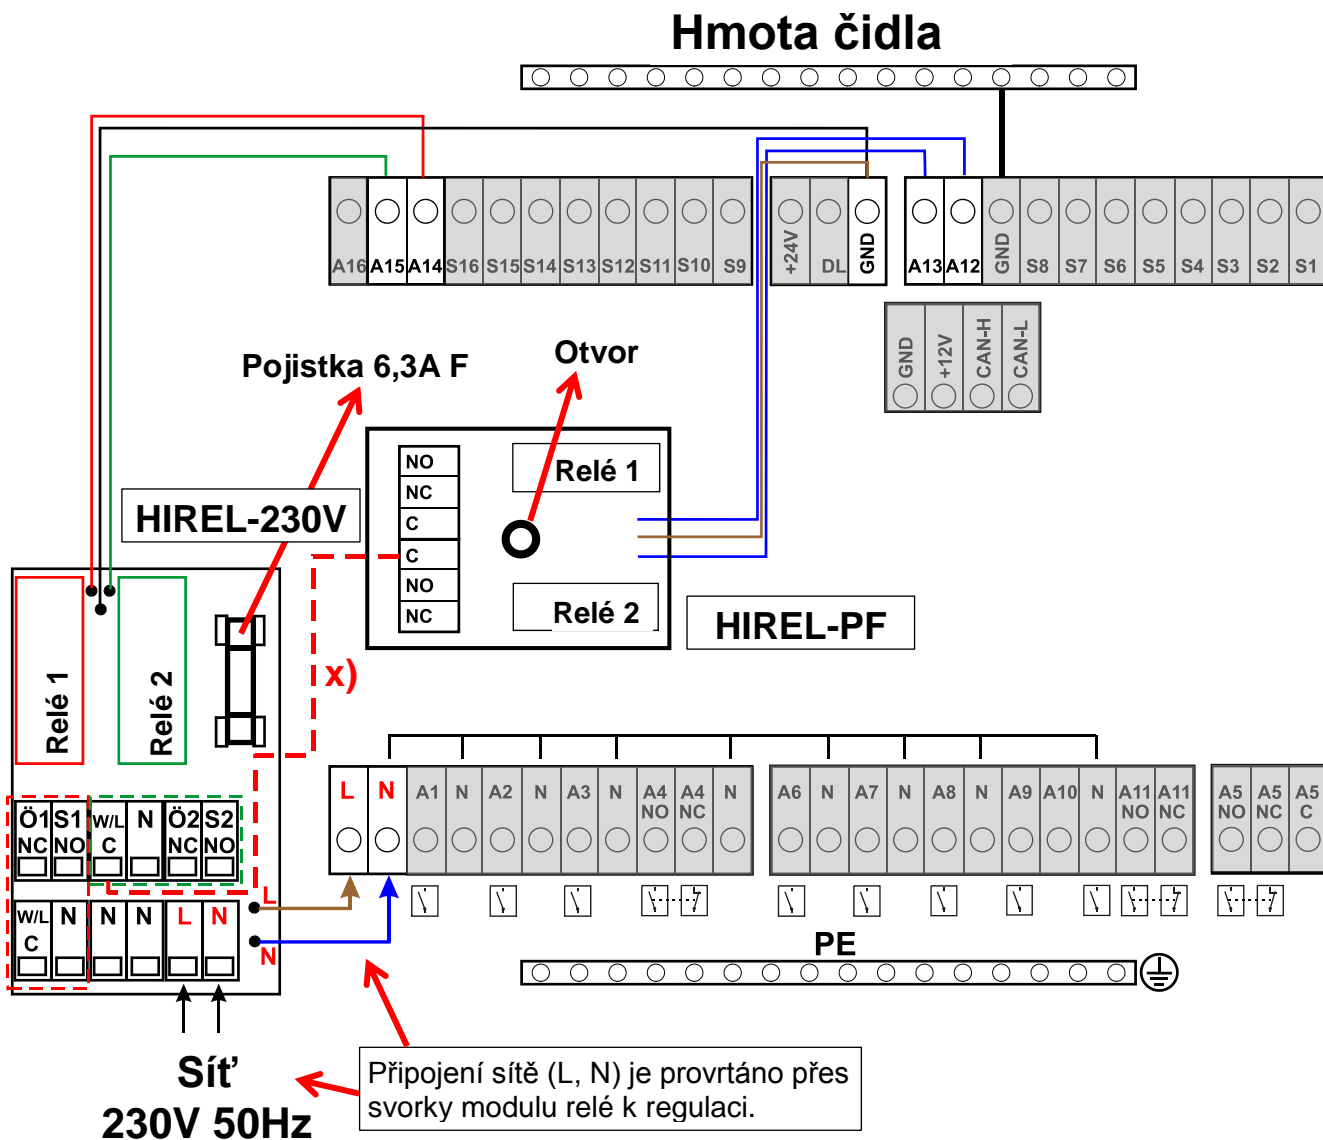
Hmota čidla

A16 A15 A14 S16 S15 S14 S13 S12 S11 S10 S9

+24V DL GND

A13 A12 GND S8 S7 S6 S5 S4 S3 S2 S1

GND +12V CAN-H CAN-L

Pojistka 6,3A F

Otvor

HIREL-230V

NO NC C C NO NC

Relé 1

Relé 2

HIREL-PF

x)

Relé 1

Relé 2

Ö1 NC S1 NO W/L C N Ö2 NC S2 NO

W/L C N N N L N

L

N

L N A1 N A2 N A3 N A4 NO A4 NC N

A6 N A7 N A8 N A9 A10 N A11 NO A11 NC

A5 NO A5 NC A5 C

PE

Síť
230V 50Hz

Připojení sítě (L, N) je provrtáno přes svorky modulu relé k regulaci.